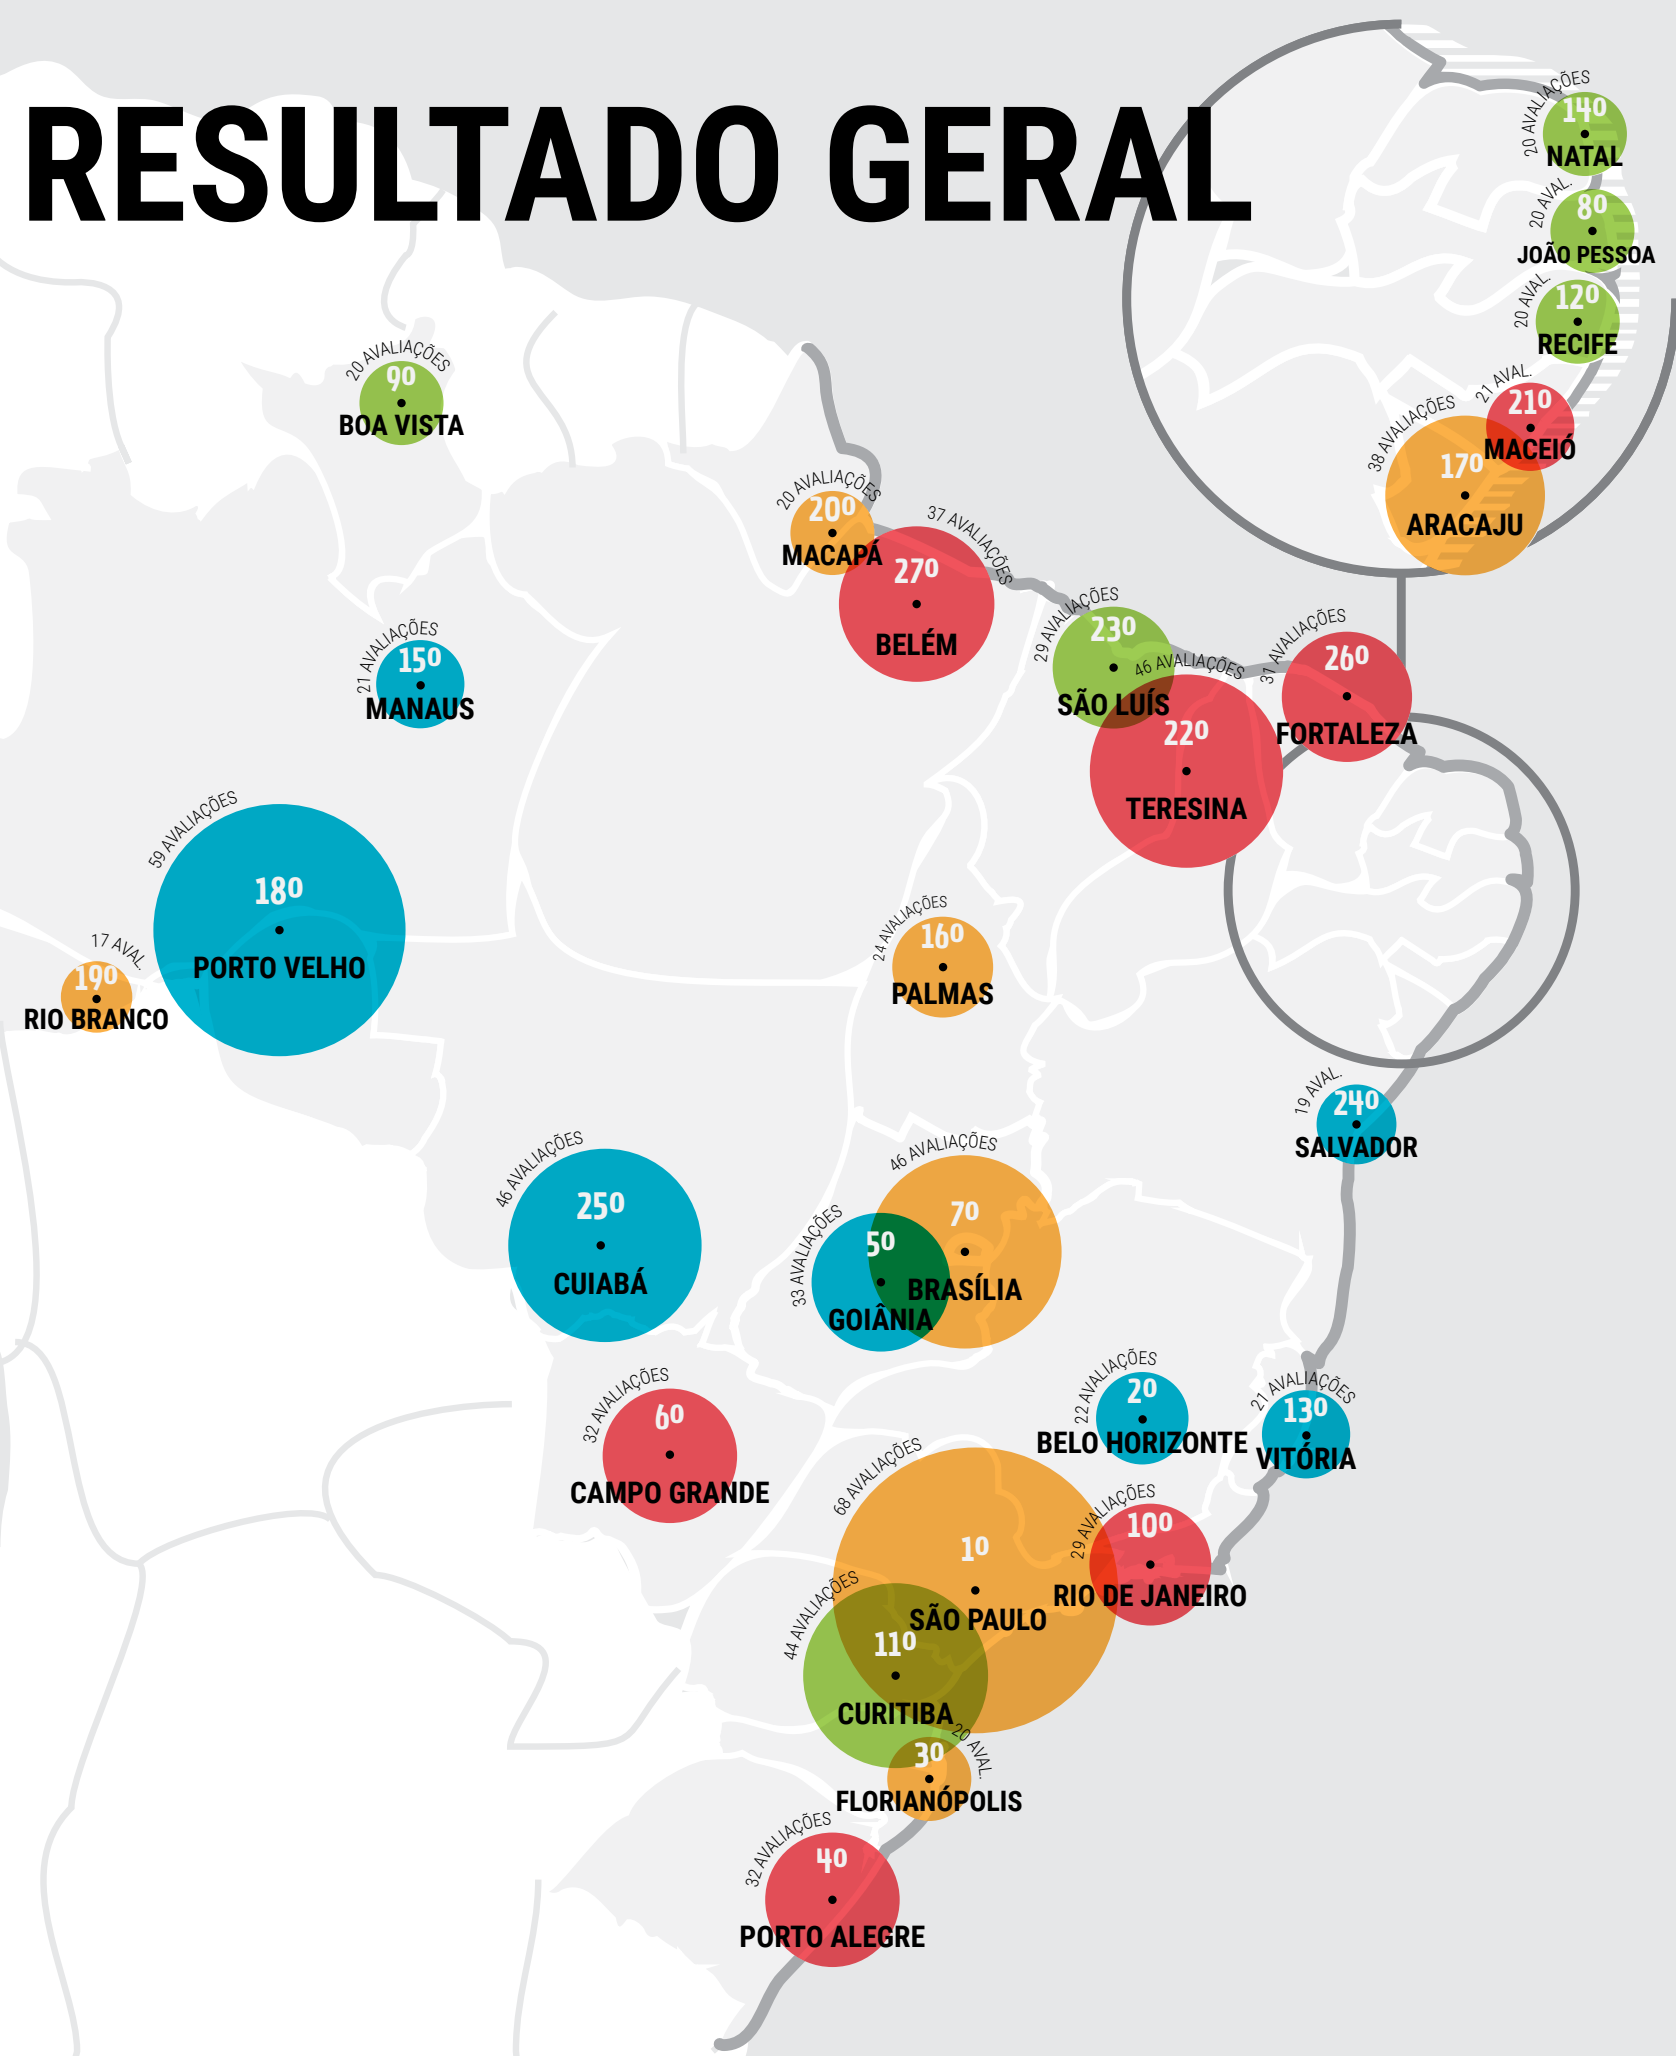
RESULTADO GERAL

20 AVALIAÇÕES
14º
NATAL

20 AVAL.
8º
JOÃO PESSOA

20 AVAL.
12º
RECIFE

21 AVAL.
21º
MACEIÓ

38 AVALIAÇÕES
17º
ARACAJU

20 AVALIAÇÕES
9º
BOA VISTA

20 AVALIAÇÕES
20º
MACAPÁ

37 AVALIAÇÕES
27º
BELÉM

29 AVALIAÇÕES
23º
SÃO LUÍS

46 AVALIAÇÕES
22º
TERESINA

31 AVALIAÇÕES
26º
FORTALEZA

21 AVALIAÇÕES
15º
MANAUS

59 AVALIAÇÕES
18º
PORTO VELHO

17 AVAL.
19º
RIO BRANCO

24 AVALIAÇÕES
16º
PALMAS

19 AVAL.
24º
SALVADOR

46 AVALIAÇÕES
25º
CUIABÁ

46 AVALIAÇÕES
7º
BRASÍLIA

33 AVALIAÇÕES
5º
GOIÂNIA

32 AVALIAÇÕES
6º
CAMPO GRANDE

22 AVALIAÇÕES
2º
BELO HORIZONTE

21 AVALIAÇÕES
13º
VITÓRIA

68 AVALIAÇÕES
1º
SÃO PAULO

29 AVALIAÇÕES
10º
RIO DE JANEIRO

44 AVALIAÇÕES
11º
CURITIBA

20 AVAL.
3º
FLORIANÓPOLIS

32 AVALIAÇÕES
4º
PORTO ALEGRE